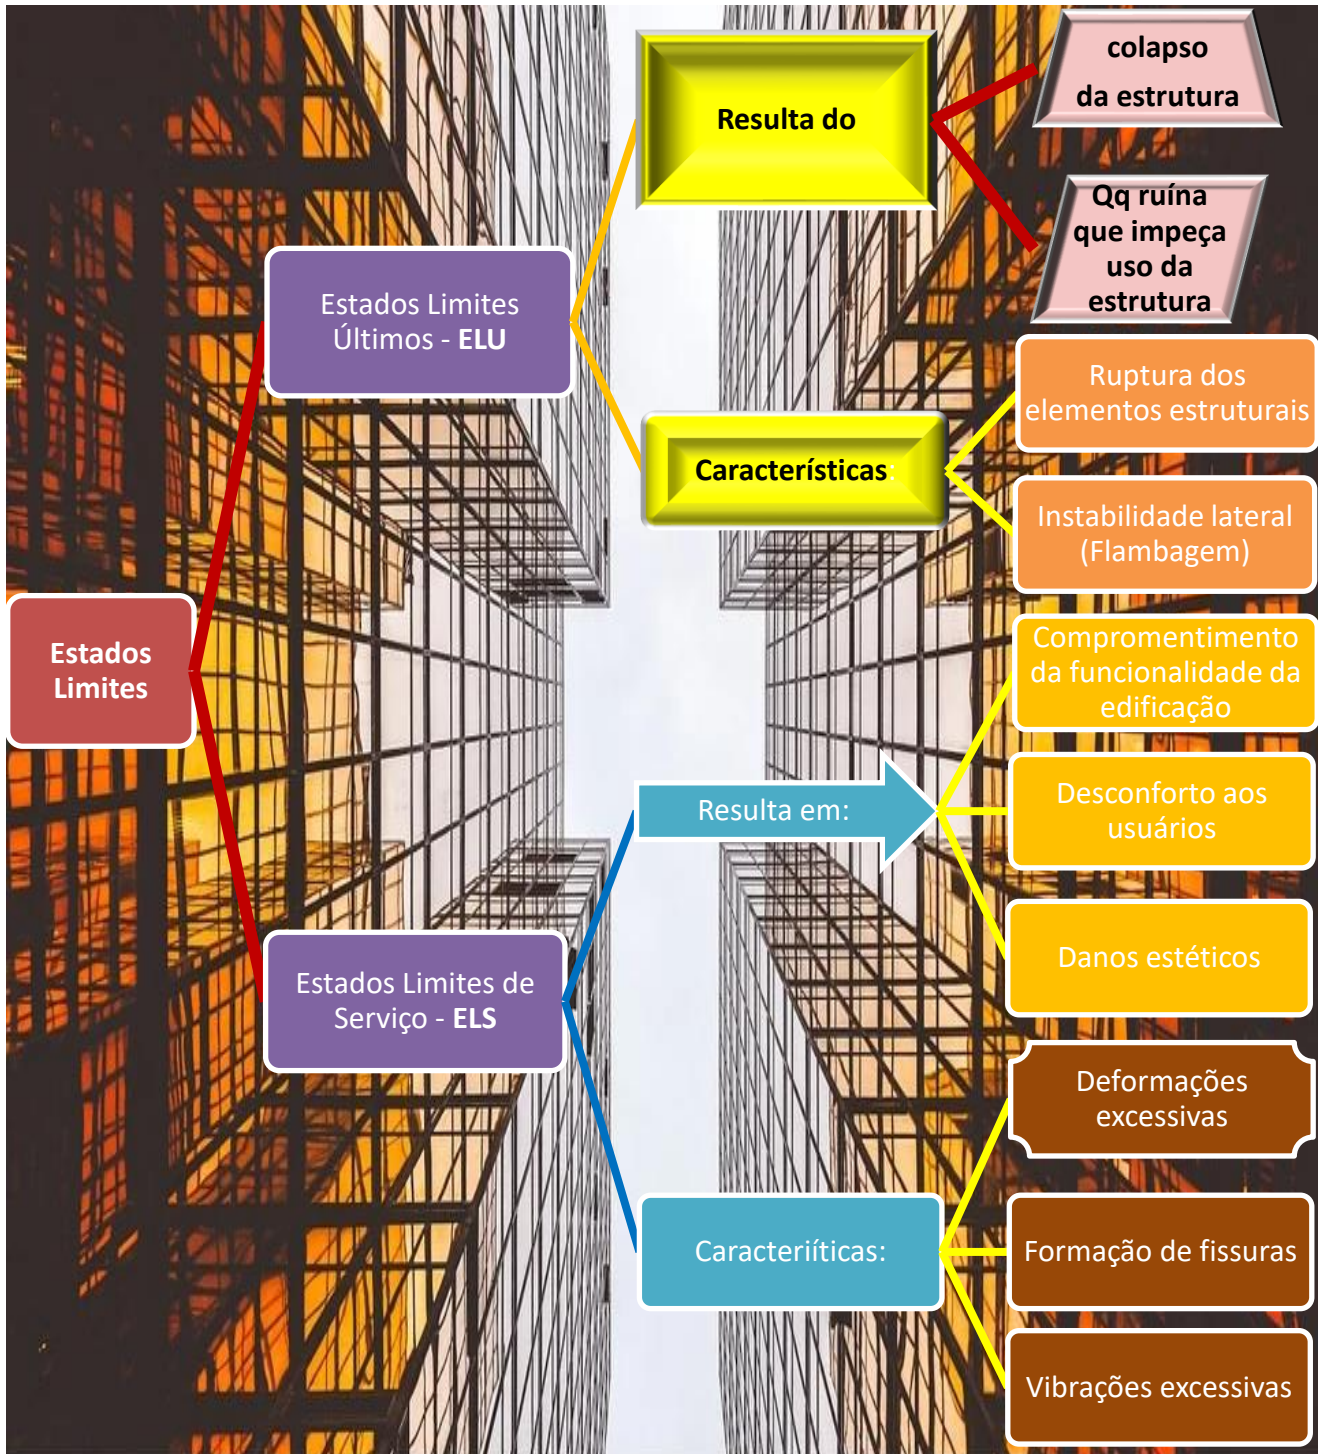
Resulta do

colapso da estrutura

Qq ruína que impeça uso da estrutura

Estados Limites Últimos - **ELU**

Características

Ruptura dos elementos estruturais

Instabilidade lateral (Flambagem)

Estados Limites

Comprometimento da funcionalidade da edificação

Resulta em:

Desconforto aos usuários

Danos estéticos

Estados Limites de Serviço - **ELS**

Deformações excessivas

Caracteríticas:

Formação de fissuras

Vibrações excessivas